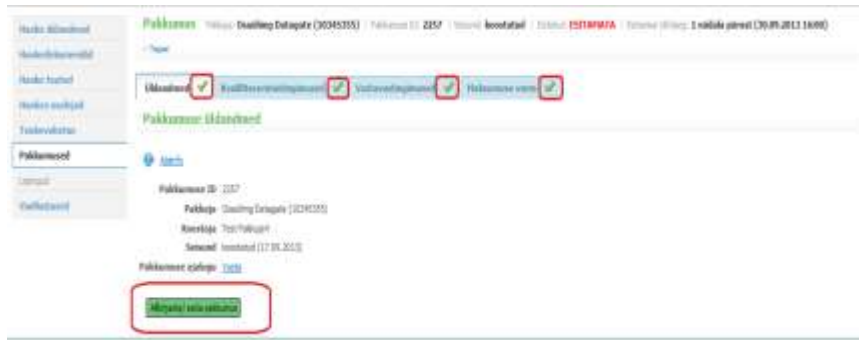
Hanke üldandmed
Hankedokumendid
Hanke lisatud
Hanke osalejad
Teabevahetus
Pakkumused
Lepingud
Vaidlustused

Pakkumus Pakkuja: Daadling Datagate (10345355) | Pakkumuse ID: 2257 | Staatus: koostatud | Esitus: ESITAMATA | Esitamise tähtaeg: 1 nädala pärast (30.09.2013 16:00)
« Tagasi

Üldandmed Kvalifitseerimistingimused Vastavustingimused Pakkumuse vorm

Pakkumuse üldandmed

Muuda

Pakkumuse ID: 2257
Pakkuja: Daadling Datagate (10345355)
Koostaja: Test Pakkuja
Seisund: koostatud (17.09.2013)
Pakkumuse ajaloo: Vaata

Allkirjasta/ esita pakkumus